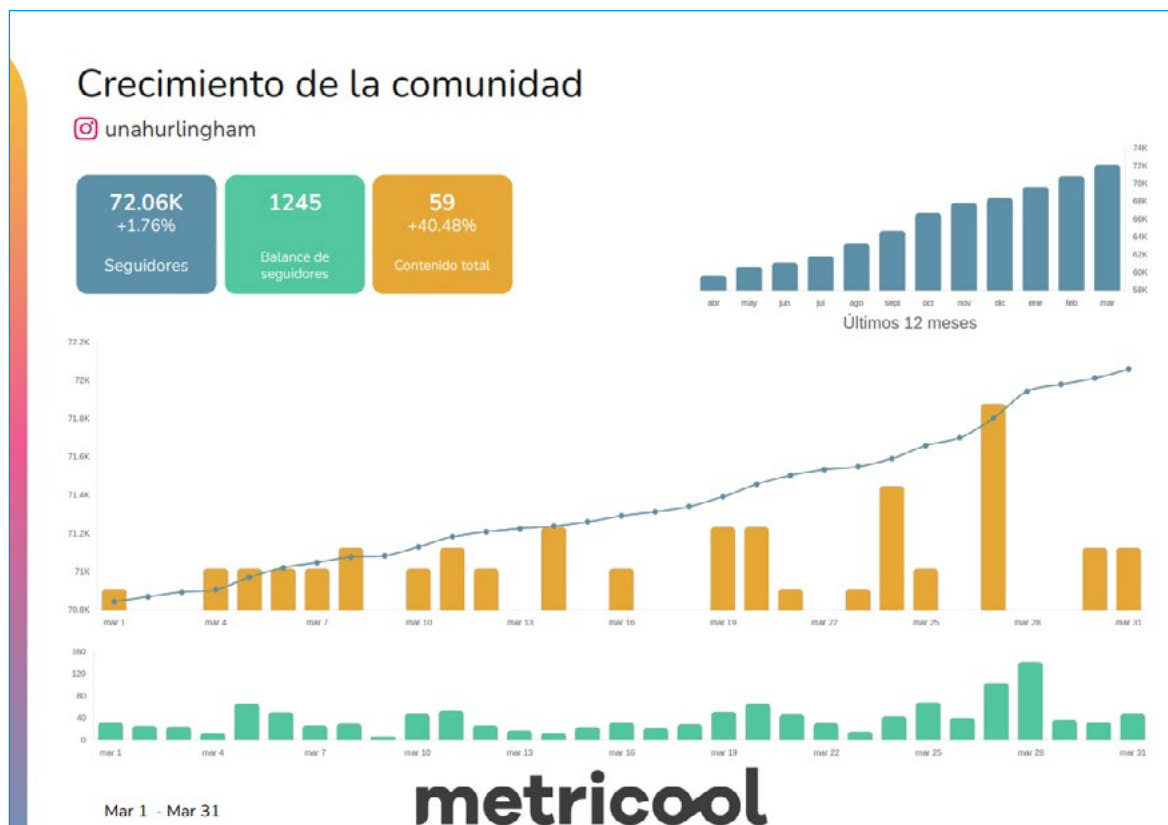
Crecimiento de la comunidad

unahurlingham

72.06K
+1.76%
Seguidores

1245
Balance de seguidores

59
+40.48%
Contenido total

74K
72K
70K
68K
66K
64K
62K
60K
58K

abr may jun jul ago sept oct nov dic ene feb mar

Últimos 12 meses

72.2K
72K
71.8K
71.6K
71.4K
71.2K
71K
70.8K

mar 1 mar 4 mar 7 mar 10 mar 13 mar 16 mar 19 mar 22 mar 25 mar 28 mar 31

160
120
80
40
0

mar 1 mar 4 mar 7 mar 10 mar 13 mar 16 mar 19 mar 22 mar 25 mar 28 mar 31

Mar 1 - Mar 31

metricool